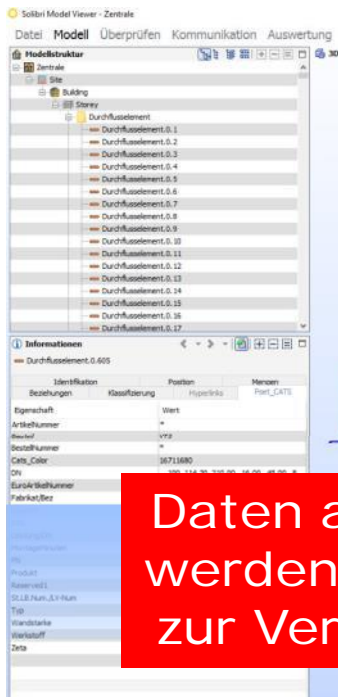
Solibri Model Viewer - Zentrale

Datei Modell Überprüfen Kommunikation Auswertung

Modellstruktur

Zentrale
Site
Building
Storey
Durchflusselement
Durchflusselement.0.1
Durchflusselement.0.2
Durchflusselement.0.3
Durchflusselement.0.4
Durchflusselement.0.5
Durchflusselement.0.6
Durchflusselement.0.7
Durchflusselement.0.8
Durchflusselement.0.9
Durchflusselement.0.10
Durchflusselement.0.11
Durchflusselement.0.12
Durchflusselement.0.13
Durchflusselement.0.14
Durchflusselement.0.15
Durchflusselement.0.16
Durchflusselement.0.17

Informationen

Durchflusselement.0.605

| Identifikation | Position | Mengen |
|---|---|---|
| Beziehungen | Klassifizierung | Hyperlinks | Pset_CATS |

| Eigenschaft | Wert |
|---|---|
| ArtikelNummer | * |
| Beschrif | VTX |
| BestellNummer | * |
| Cats_Color | 16711680 |
| DN | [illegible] |
| EuroArtikelNummer | |
| Fabrikat/Bez | |
| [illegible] | |
| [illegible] | |
| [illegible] | |
| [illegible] | |
| Produkt | |
| Reserved1 | |
| St.LB.Num.,LV-Num | |
| Typ | |
| Wandstarke | |
| Werkstoff | |
| Zeta | |

Daten a
werden
zur Ver